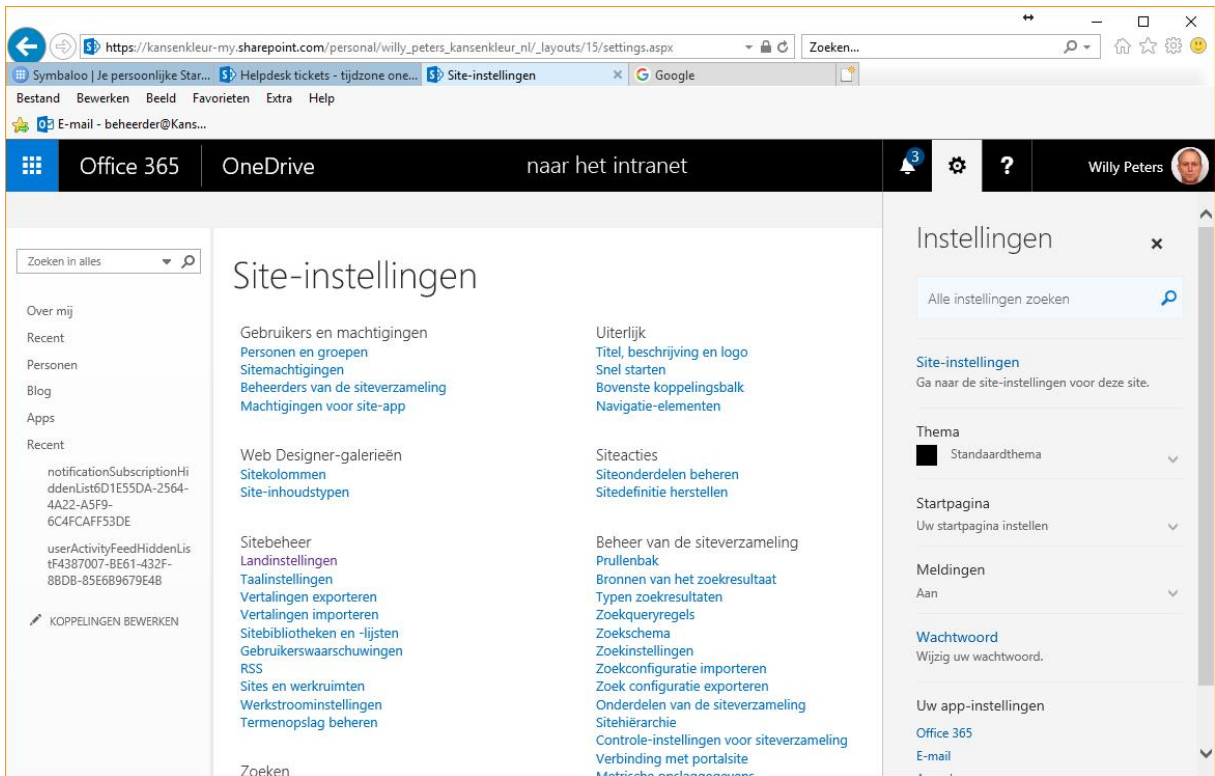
https://kansenkleur-my.sharepoint.com/personal/willy_peters_kansenkleur_nl/_layouts/15/settings.aspx
Zoeken...
Symbaloo | Je persoonlijke Star... | Helpdesk tickets - tijdzone one... | Site-instellingen | Google
Bestand Bewerken Beeld Favorieten Extra Help
E-mail - beheerder@Kans...

Office 365 | OneDrive | naar het intranet | 3 | ? | Willy Peters

Zoeken in alles

Over mij
Recent
Personen
Blog
Apps
Recent
notificationSubscriptionHiddenList6D1E55DA-2564-4A22-A5F9-6C4FCAFF53DE
userActivityFeedHiddenListF4387007-BE61-432F-8BDB-85E6B9679E4B
KOPPELINGEN BEWERKEN

Site-instellingen

Gebruikers en machtigingen
Personen en groepen
Sitemachtigingen
Beheerders van de siteverzameling
Machtigingen voor site-app

Web Designer-galerieën
Sitekolommen
Site-inhoudstypen

Sitebeheer
Landinstellingen
Taalinstellingen
Vertalingen exporteren
Vertalingen importeren
Sitebibliotheken en -lijsten
Gebruikerswaarschuwingen
RSS
Sites en werkruimten
Werkstroominstellingen
Termenopslag beheren

Zoeken

Uiterlijk
Titel, beschrijving en logo
Snel starten
Bovenste koppelingsbalk
Navigatie-elementen

Siteacties
Siteonderdelen beheren
Sitedefinitie herstellen

Beheer van de siteverzameling
Prullenbak
Bronnen van het zoekresultaat
Typen zoekresultaten
Zoekqueryregels
Zoekschema
Zoekinstellingen
Zoekconfiguratie importeren
Zoek configuratie exporteren
Onderdelen van de siteverzameling
Sitehiërarchie
Controle-instellingen voor siteverzameling
Verbinding met portalsite
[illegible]

Instellingen
Alle instellingen zoeken
Site-instellingen
Ga naar de site-instellingen voor deze site.
Thema
Standaardthema
Startpagina
Uw startpagina instellen
Meldingen
Aan
Wachtwoord
Wijzig uw wachtwoord.
Uw app-instellingen
Office 365
E-mail
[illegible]